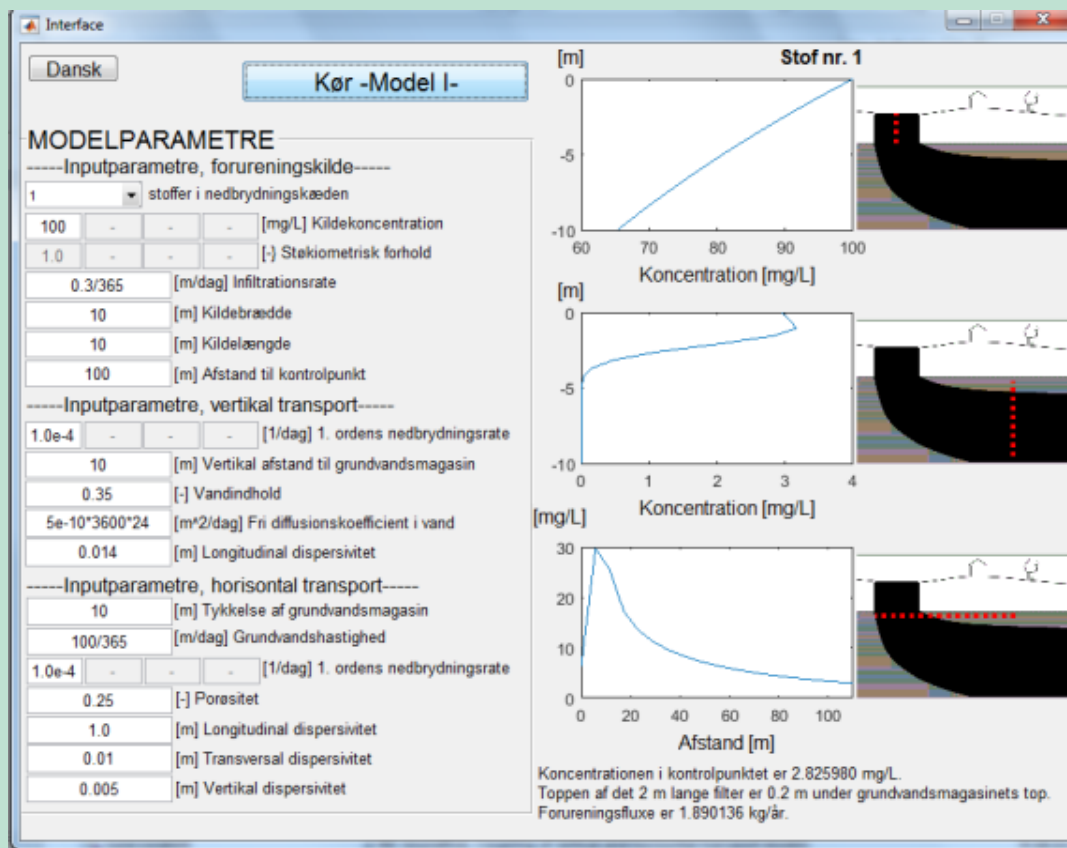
Interface

Dansk

Kør -Model I-

MODELPARAMETRE

-----Inputparametre, forureningskilde-----

1 stoffer i nedbrydningskæden

100 - - - [mg/L] Kildekoncentration

1.0 - - - [-] Støkiometrisk forhold

0.3/365 [m/dag] Infiltrationsrate

10 [m] Kildebrædde

10 [m] Kildelængde

100 [m] Afstand til kontrolpunkt

-----Inputparametre, vertikal transport-----

1.0e-4 - - - [1/dag] 1. ordens nedbrydningsrate

10 [m] Vertikal afstand til grundvandsmagasin

0.35 [-] Vandindhold

5e-10*3600*24 [m^2/dag] Fri diffusionskoefficient i vand

0.014 [m] Longitudinal dispersivitet

-----Inputparametre, horisontal transport-----

10 [m] Tykkelse af grundvandsmagasin

100/365 [m/dag] Grundvandshastighed

1.0e-4 - - - [1/dag] 1. ordens nedbrydningsrate

0.25 [-] Porøsitet

1.0 [m] Longitudinal dispersivitet

0.01 [m] Transversal dispersivitet

0.005 [m] Vertikal dispersivitet

[m]

Stof nr. 1

0
-5
-10
60 70 80 90 100
Koncentration [mg/L]

[m]
0
-5
-10
0 1 2 3 4
Koncentration [mg/L]

[mg/L]
30
20
10
0
0 20 40 60 80 100
Afstand [m]

Koncentrationen i kontrolpunktet er 2.825980 mg/L.
Toppen af det 2 m lange filter er 0.2 m under grundvandsmagasinets top.
Forureningsfluxe er 1.890136 kg/år.